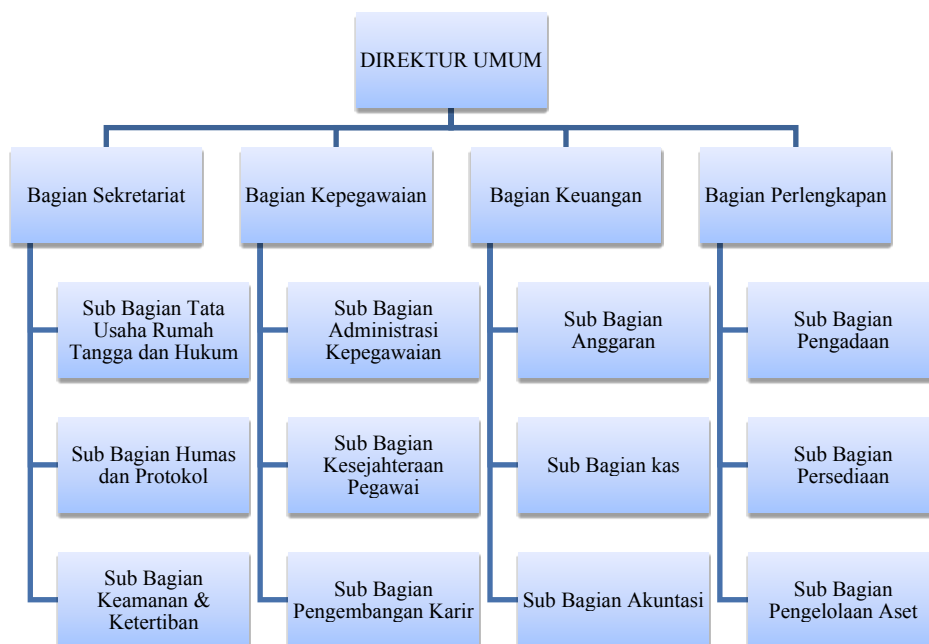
DIREKTUR UMUM

Bagian Sekretariat

Sub Bagian Tata Usaha Rumah Tangga dan Hukum

Sub Bagian Humas dan Protokol

Sub Bagian Keamanan & Ketertiban

Bagian Kepegawaian

Sub Bagian Administrasi Kepegawaian

Sub Bagian Kesejahteraan Pegawai

Sub Bagian Pengembangan Karir

Bagian Keuangan

Sub Bagian Anggaran

Sub Bagian kas

Sub Bagian Akuntasi

Bagian Perlengkapan

Sub Bagian Pengadaan

Sub Bagian Persediaan

Sub Bagian Pengelolaan Aset